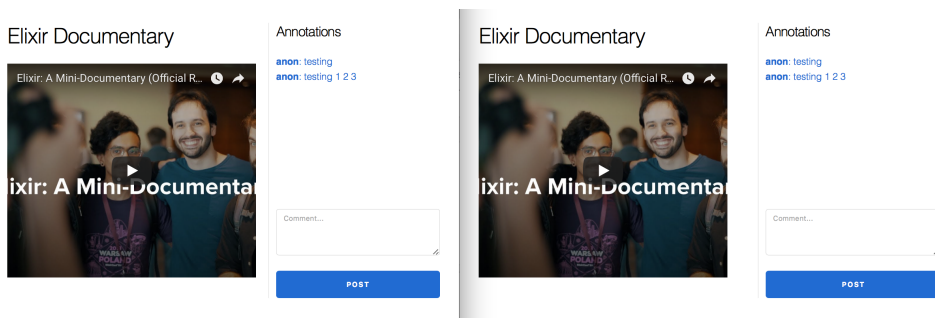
Elixir Documentary

Elixir: A Mini-Documentary (Official R...

lixir: A Mini-Documentar

WARSAW POLAND

Annotations

**anon**: testing
**anon**: testing 1 2 3

Comment...

POST

Elixir Documentary

Elixir: A Mini-Documentary (Official R...

lixir: A Mini-Documentar

Annotations

**anon**: testing
**anon**: testing 1 2 3

Comment...

POST